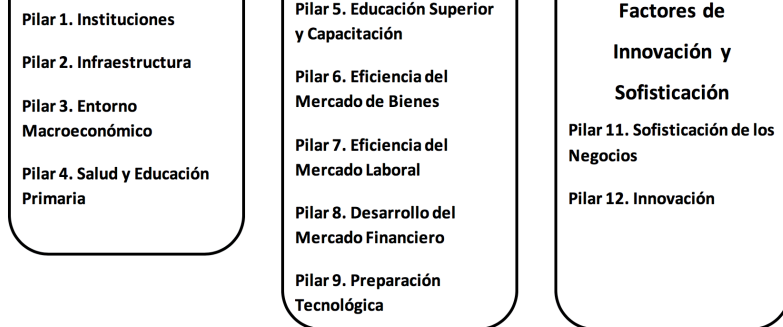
Pilar 1. Instituciones

Pilar 2. Infraestructura

Pilar 3. Entorno Macroeconómico

Pilar 4. Salud y Educación Primaria

Pilar 5. Educación Superior y Capacitación

Pilar 6. Eficiencia del Mercado de Bienes

Pilar 7. Eficiencia del Mercado Laboral

Pilar 8. Desarrollo del Mercado Financiero

Pilar 9. Preparación Tecnológica

Factores de Innovación y Sofisticación

Pilar 11. Sofisticación de los Negocios

Pilar 12. Innovación